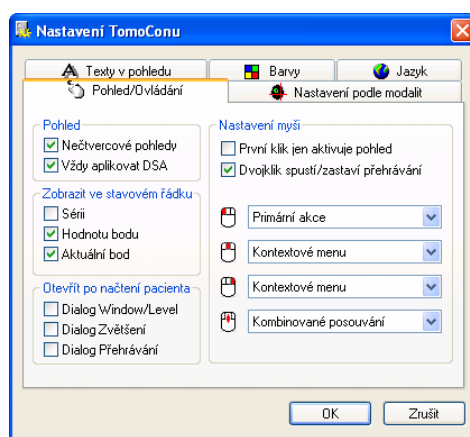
Nastavení TomoConu

Texty v pohledu
Barvy
Jazyk
Pohled/Ovládání
Nastavení podle modalit

Pohled
Nečtvercové pohledy
Vždy aplikovat DSA

Zobrazit ve stavovém řádku
Sérii
Hodnotu bodu
Aktuální bod

Otevřít po načtení pacienta
Dialog Window/Level
Dialog Zvětšení
Dialog Přehrávání

Nastavení myši
První klik jen aktivuje pohled
Dvojklik spustí/zastaví přehrávání
Primární akce
Kontextové menu
Kontextové menu
Kombinované posouvání

OK
Zrušit